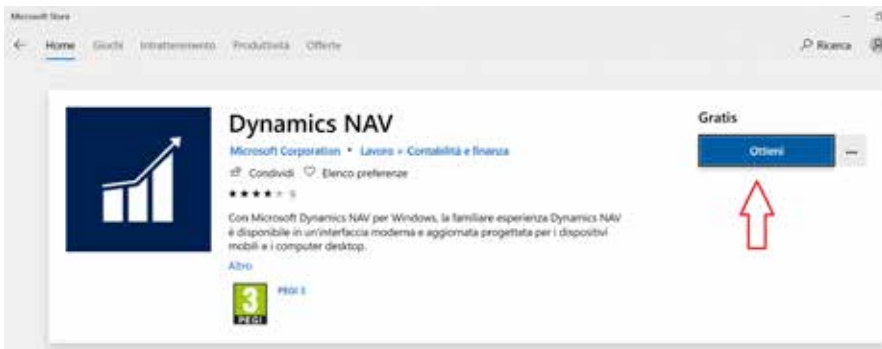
Microsoft Store

Home Giochi Intrattenimento Produttività Offerte

Ricerca

Dynamics NAV

Microsoft Corporation • Lavoro + Contabilità e finanza

Condividi Elenco preferenze

★★★★☆ 5

Con Microsoft Dynamics NAV per Windows, la familiare esperienza Dynamics NAV è disponibile in un'interfaccia moderna e aggiornata progettata per i dispositivi mobili e i computer desktop.

Altro

3 PEGI

PEGI 3

Gratis

Ottieni

...